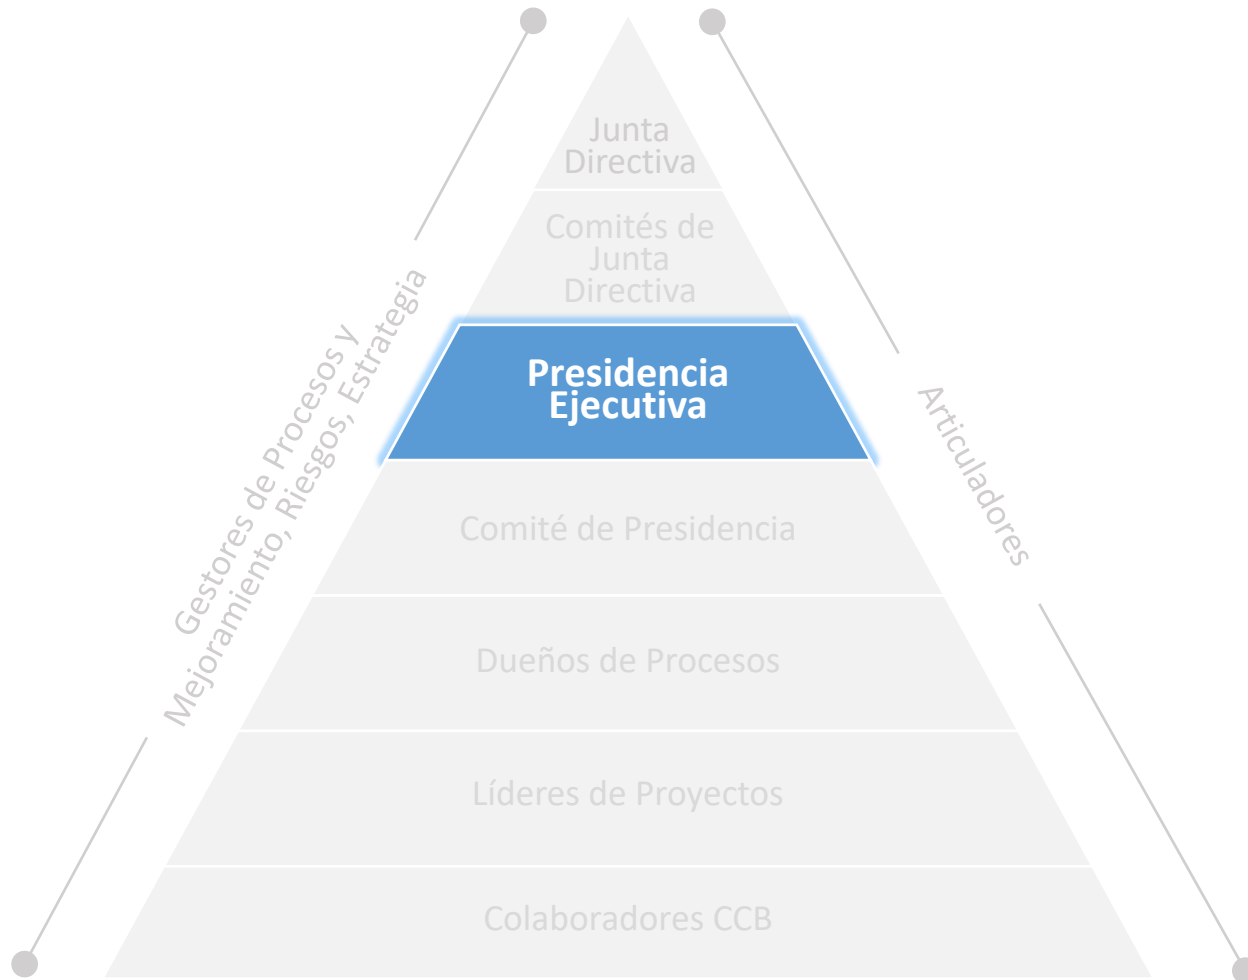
Junta Directiva

Comités de Junta Directiva

Presidencia Ejecutiva

Comité de Presidencia

Dueños de Procesos

Líderes de Proyectos

Colaboradores CCB

Gestores de Procesos y Mejoramiento, Riesgos, Estrategia

Articuladores